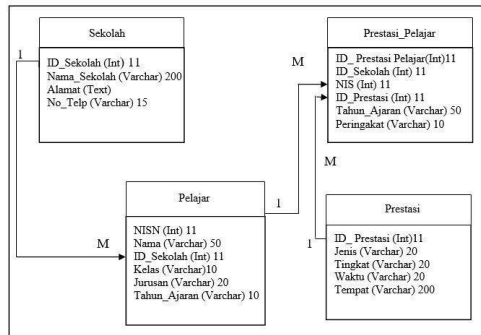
Sekolah

ID_Sekolah (Int) 11
Nama_Sekolah (Varchar) 200
Alamat (Text)
No_Telp (Varchar) 15

1

Prestasi_Pelajar

ID_ Prestasi Pelajar(Int)11
ID_Sekolah (Int) 11
NIS (Int) 11
ID_Prestasi (Int) 11
Tahun_Ajaran (Varchar) 50
Peringakat (Varchar) 10

M

M

Pelajar

NISN (Int) 11
Nama (Varchar) 50
ID_Sekolah (Int) 11
Kelas (Varchar)10
Jurusan (Varchar) 20
Tahun_Ajaran (Varchar) 10

M

1

Prestasi

ID_ Prestasi (Int)11
Jenis (Varchar) 20
Tingkat (Varchar) 20
Waktu (Varchar) 20
Tempat (Varchar) 200

1